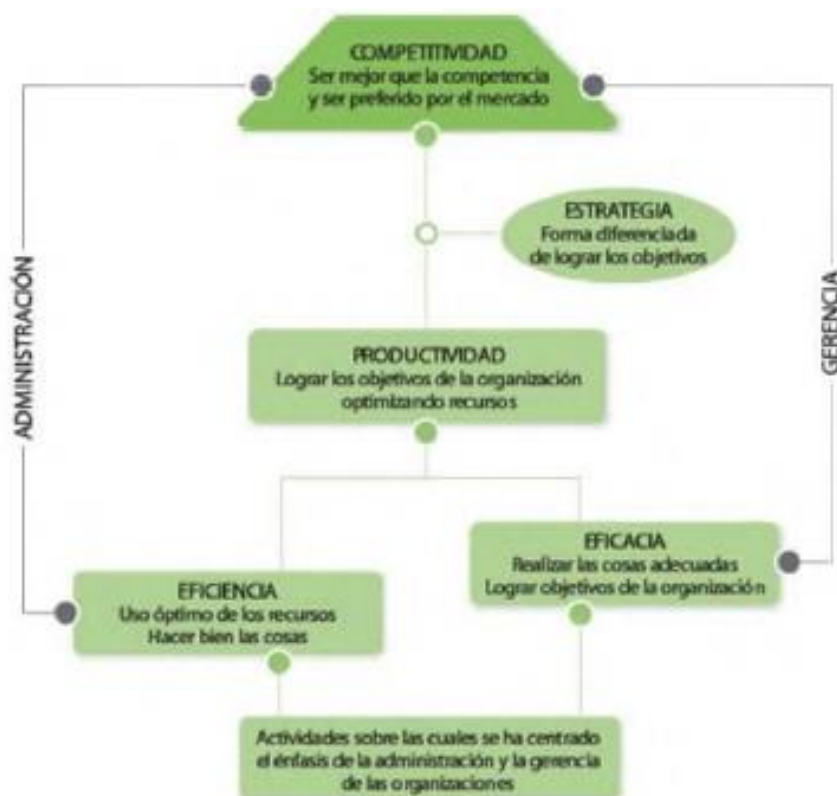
COMPETITIVIDAD
Ser mejor que la competencia y ser preferido por el mercado

ESTRATEGIA
Forma diferenciada de lograr los objetivos

ADMINISTRACIÓN

GERENCIA

PRODUCTIVIDAD
Lograr los objetivos de la organización optimizando recursos

EFICACIA
Realizar las cosas adecuadas
Lograr objetivos de la organización

EFICIENCIA
Uso óptimo de los recursos
Hacer bien las cosas

Actividades sobre las cuales se ha centrado el énfasis de la administración y la gerencia de las organizaciones